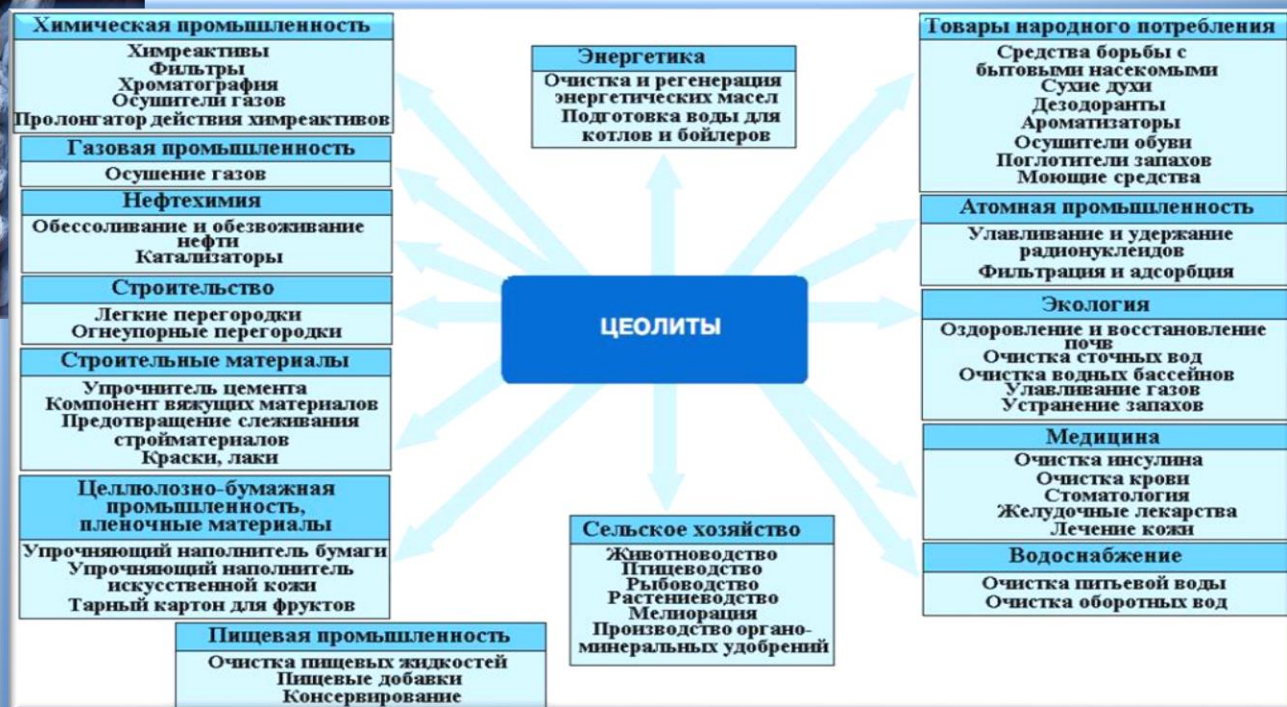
Химическая промышленность
Химреактивы
Фильтры
Хроматография
Осушители газов
Пролонгатор действия химреактивов

Газовая промышленность
Осушение газов

Нефтехимия
Обессоливание и обезвоживание нефти
Катализаторы

Строительство
Легкие перегородки
Огнеупорные перегородки

Строительные материалы
Упрочнитель цемента
Компонент вяжущих материалов
Предотвращение слеживания стройматериалов
Краски, лаки

Целлюлозно-бумажная промышленность, пленочные материалы
Упрочняющий наполнитель бумаги
Упрочняющий наполнитель искусственной кожи
Тарный картон для фруктов

Пищевая промышленность
Очистка пищевых жидкостей
Пищевые добавки
Консервирование

Энергетика
Очистка и регенерация энергетических масел
Подготовка воды для котлов и бойлеров

ЦЕОЛИТЫ

Сельское хозяйство
Животноводство
Птицеводство
Рыбоводство
Растениеводство
Мелиорация
Производство органо-минеральных удобрений

Товары народного потребления
Средства борьбы с бытовыми насекомыми
Сухие духи
Дезодоранты
Ароматизаторы
Осушители обуви
Поглотители запахов
Моющие средства

Атомная промышленность
Улавливание и удержание радионуклеидов
Фильтрация и адсорбция

Экология
Оздоровление и восстановление почв
Очистка сточных вод
Очистка водных бассейнов
Улавливание газов
Устранение запахов

Медицина
Очистка инсулина
Очистка крови
Стоматология
Желудочные лекарства
Лечение кожи

Водоснабжение
Очистка питьевой воды
Очистка оборотных вод